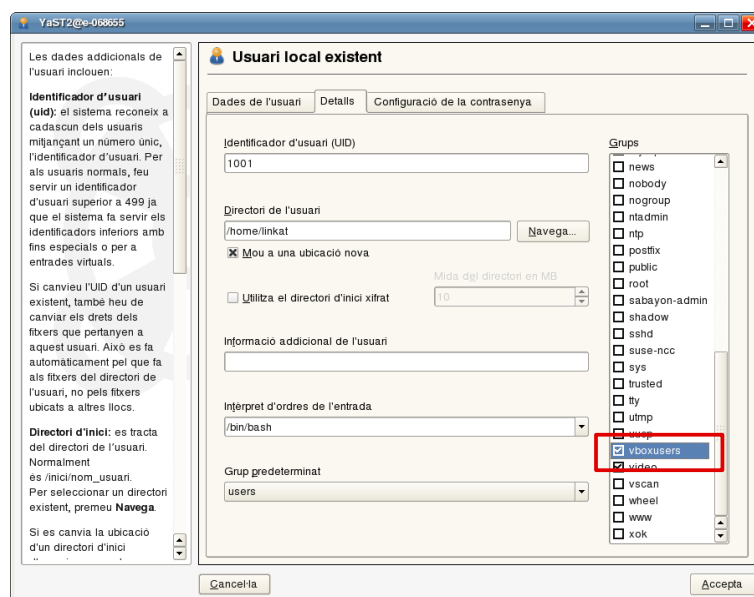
YaST2@e-068655

Les dades addicionals de l'usuari inclouen:

**Identificador d'usuari (uid):** el sistema reconeix a cadascun dels usuaris mitjançant un número únic, l'identificador d'usuari. Per als usuaris normals, feu servir un identificador d'usuari superior a 499 ja que el sistema fa servir els identificadors inferiors amb fins especials o per a entrades virtuals.

Si canvieu l'UID d'un usuari existent, també heu de canviar els drets dels fitxers que pertanyen a aquest usuari. Això es fa automàticament pel que fa als fitxers del directori de l'usuari, no pels fitxers ubicats a altres llocs.

**Directori d'inici:** es tracta del directori de l'usuari. Normalment és /inici/nom_usuari. Per seleccionar un directori existent, premeu **Navega**.

Si es canvia la ubicació d'un directori d'inici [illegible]

Usuari local existent

Dades de l'usuari | Details | Configuració de la contrasenya

Identificador d'usuari (UID)
1001

Directori de l'usuari
/home/linkat
Navega...
☒ Mou a una ubicació nova

Mida del directori en MB
☐ Utilitza el directori d'inici xifrat
10

Informació addicional de l'usuari

Intèrpret d'ordres de l'entrada
/bin/bash

Grup predeterminat
users

Grups
☐ news
☐ nobody
☐ nogroup
☐ ntadmin
☐ ntp
☐ postfix
☐ public
☐ root
☐ sabayon-admin
☐ shadow
☐ sshd
☐ suse-ncc
☐ sys
☐ trusted
☐ tty
☐ utmp
☐ uucp
☑ vboxusers
☑ video
☐ vscan
☐ wheel
☐ www
☐ xok

Cancel·la
Accepta